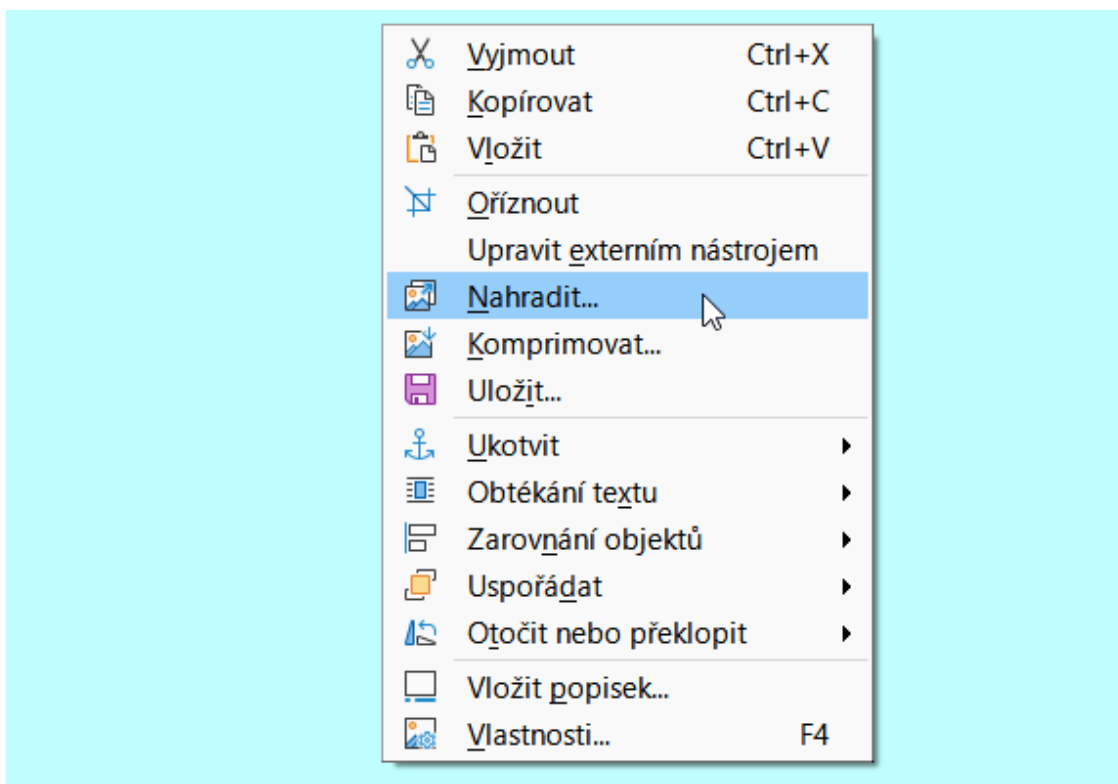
Vyjmout Ctrl+X
Kopírovat Ctrl+C
Vložit Ctrl+V
Oříznout
Upravit externím nástrojem
Nahradit...
Komprimovat...
Uložit...
Ukotvit
Obtékání textu
Zarovnání objektů
Uspořádat
Otočit nebo překlopit
Vložit popisek...
Vlastnosti... F4